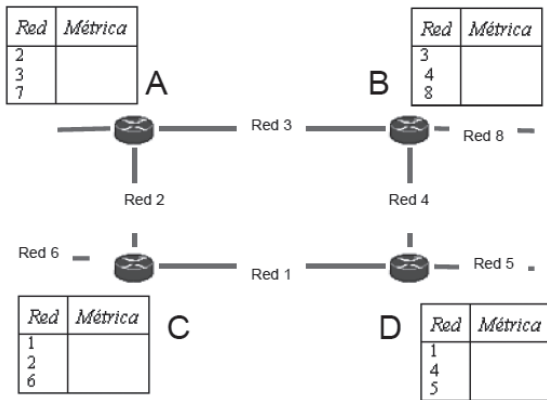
| Red | Métrica |
|---|---|
| 2 | |
| 3 | |
| 7 | |

A

| Red | Métrica |
|---|---|
| 3 | |
| 4 | |
| 8 | |

B

Red 3

Red 8

Red 2

Red 4

Red 6

Red 1

Red 5

| Red | Métrica |
|---|---|
| 1 | |
| 2 | |
| 6 | |

C

D

| Red | Métrica |
|---|---|
| 1 | |
| 4 | |
| 5 | |